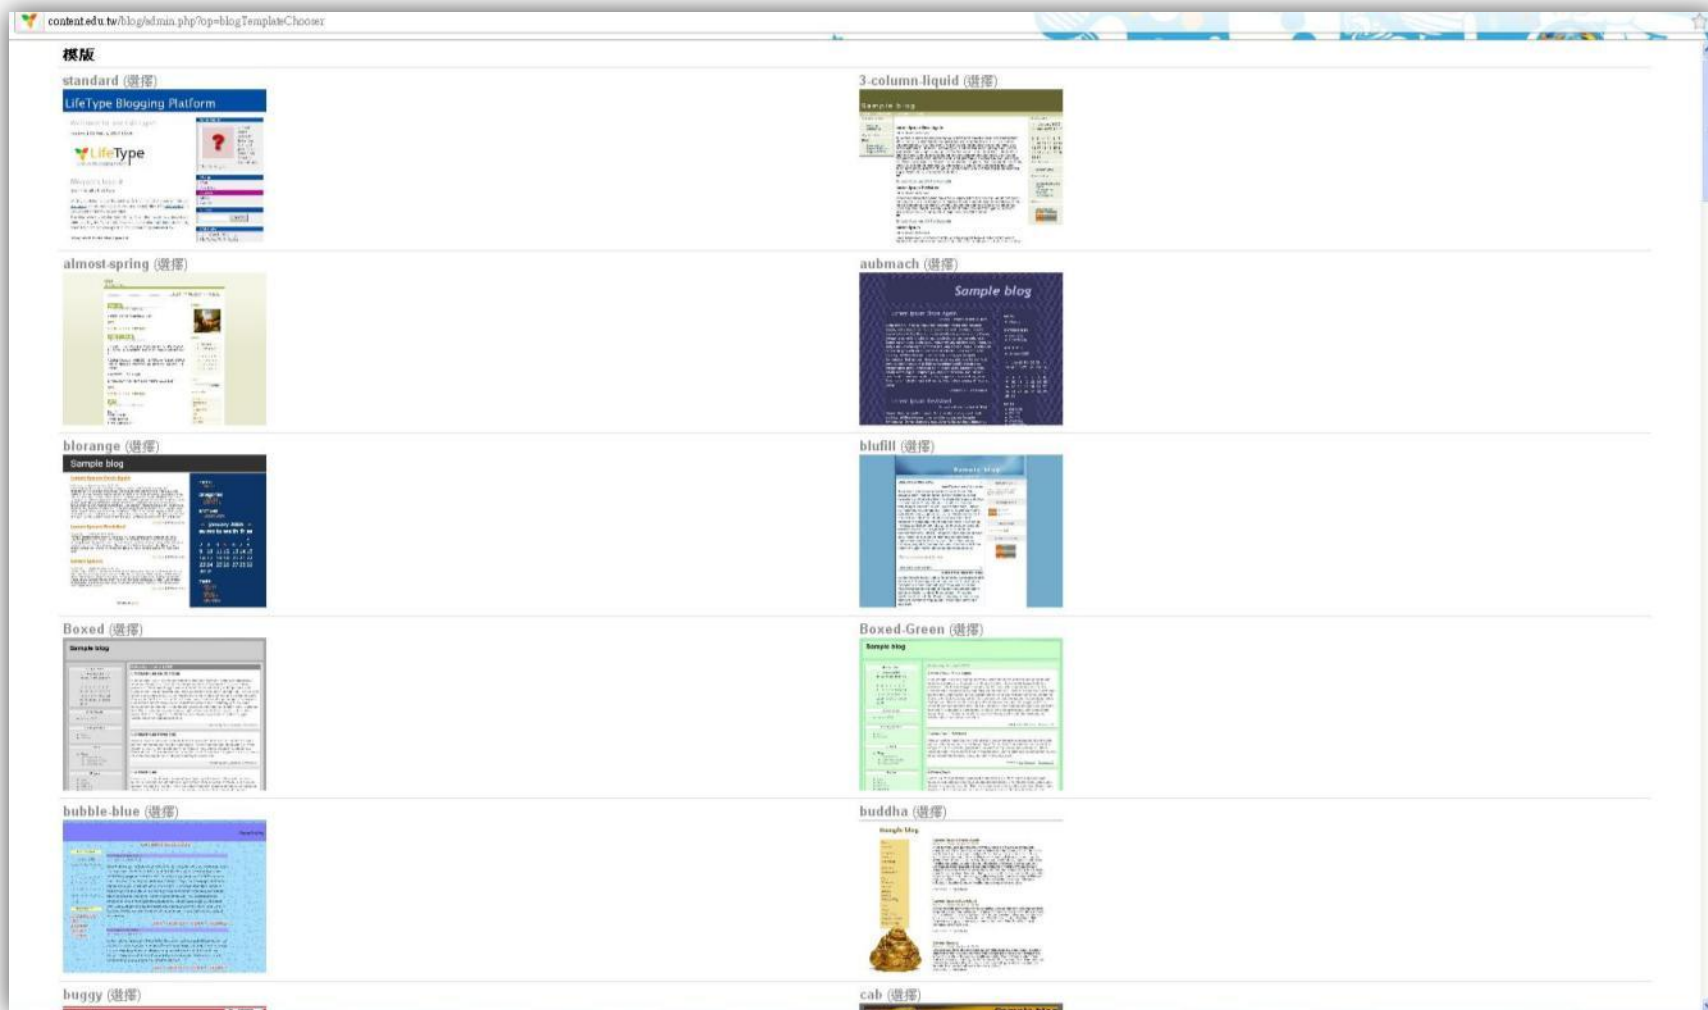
content.edu.tw/blog/admin.php?op=blogTemplateChooser

模版

standard (選擇)

LifeType Blogging Platform

LifeType

3-column-liquid (選擇)

Sample blog

almost-spring (選擇)

aubmach (選擇)

Sample blog

blorange (選擇)

Sample blog

blufill (選擇)

Sample blog

Boxed (選擇)

Sample blog

Boxed-Green (選擇)

Sample blog

bubble-blue (選擇)

buddha (選擇)

Sample blog

buggy (選擇)

cab (選擇)